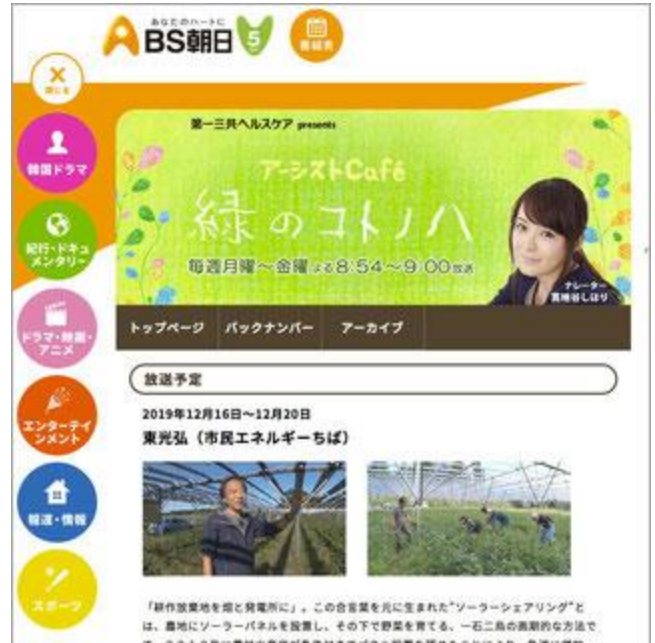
あなたのハートに
BS朝日 5
番組表

閉じる

韓国ドラマ

紀行・ドキュメンタリー

ドラマ・映画・アニメ

エンターテインメント

報道・情報

スポーツ

第一三共ヘルスケア presents
アーシストCafé
緑のコトノハ
毎週月曜～金曜 よる8:54～9:00放送
ナレーター
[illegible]

トップページ　バックナンバー　アーカイブ

放送予定

2019年12月16日～12月20日
東光弘（市民エネルギーちば）

「耕作放棄地を畑と発電所に」。この合言葉を元に生まれた"ソーラーシェアリング"とは、農地にソーラーパネルを設置し、その下で野菜を育てる。一石二鳥の画期的な方法で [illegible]